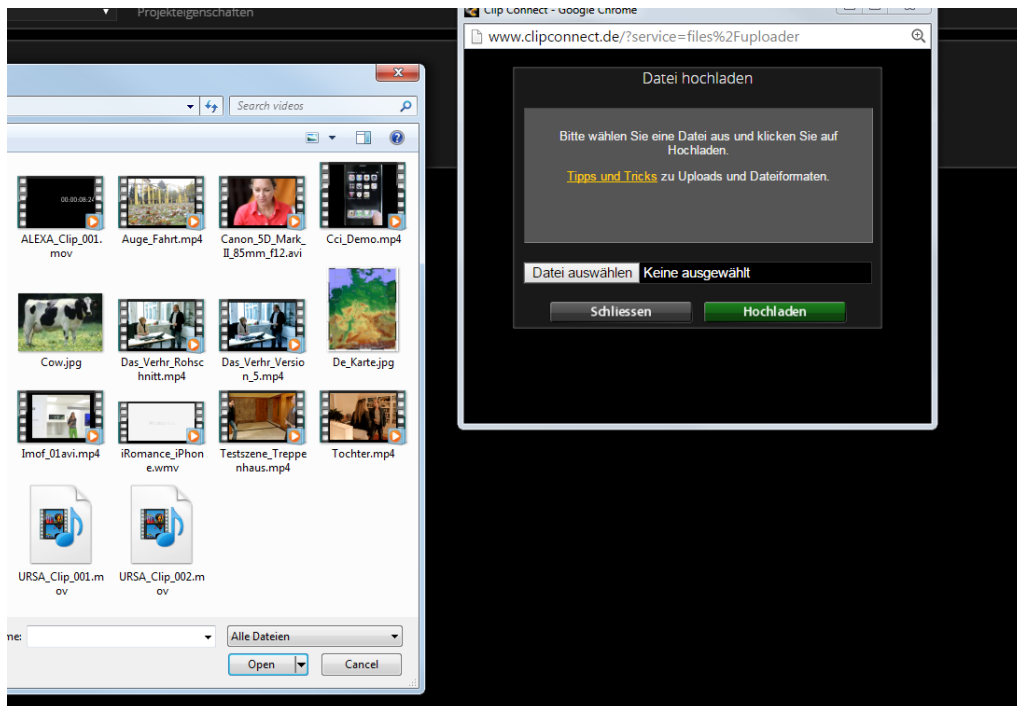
Projekteigenschaften

Clip Connect - Google Chrome

www.clipconnect.de/?service=files%2Fuploader

Search videos

00:00:08:24

ALEXA_Clip_001.mov

Auge_Fahrt.mp4

Canon_5D_Mark_II_85mm_f12.avi

Cci_Demo.mp4

Cow.jpg

Das_Verhr_Rohschnitt.mp4

Das_Verhr_Version_5.mp4

De_Karte.jpg

Imof_01avi.mp4

iRomance_iPhone.wmv

Testszene_Treppenhaus.mp4

Tochter.mp4

URSA_Clip_001.mov

URSA_Clip_002.mov

me:

Alle Dateien

Open

Cancel

Datei hochladen

Bitte wählen Sie eine Datei aus und klicken Sie auf Hochladen.

Tipps und Tricks zu Uploads und Dateiformaten.

Datei auswählen Keine ausgewählt

Schliessen

Hochladen